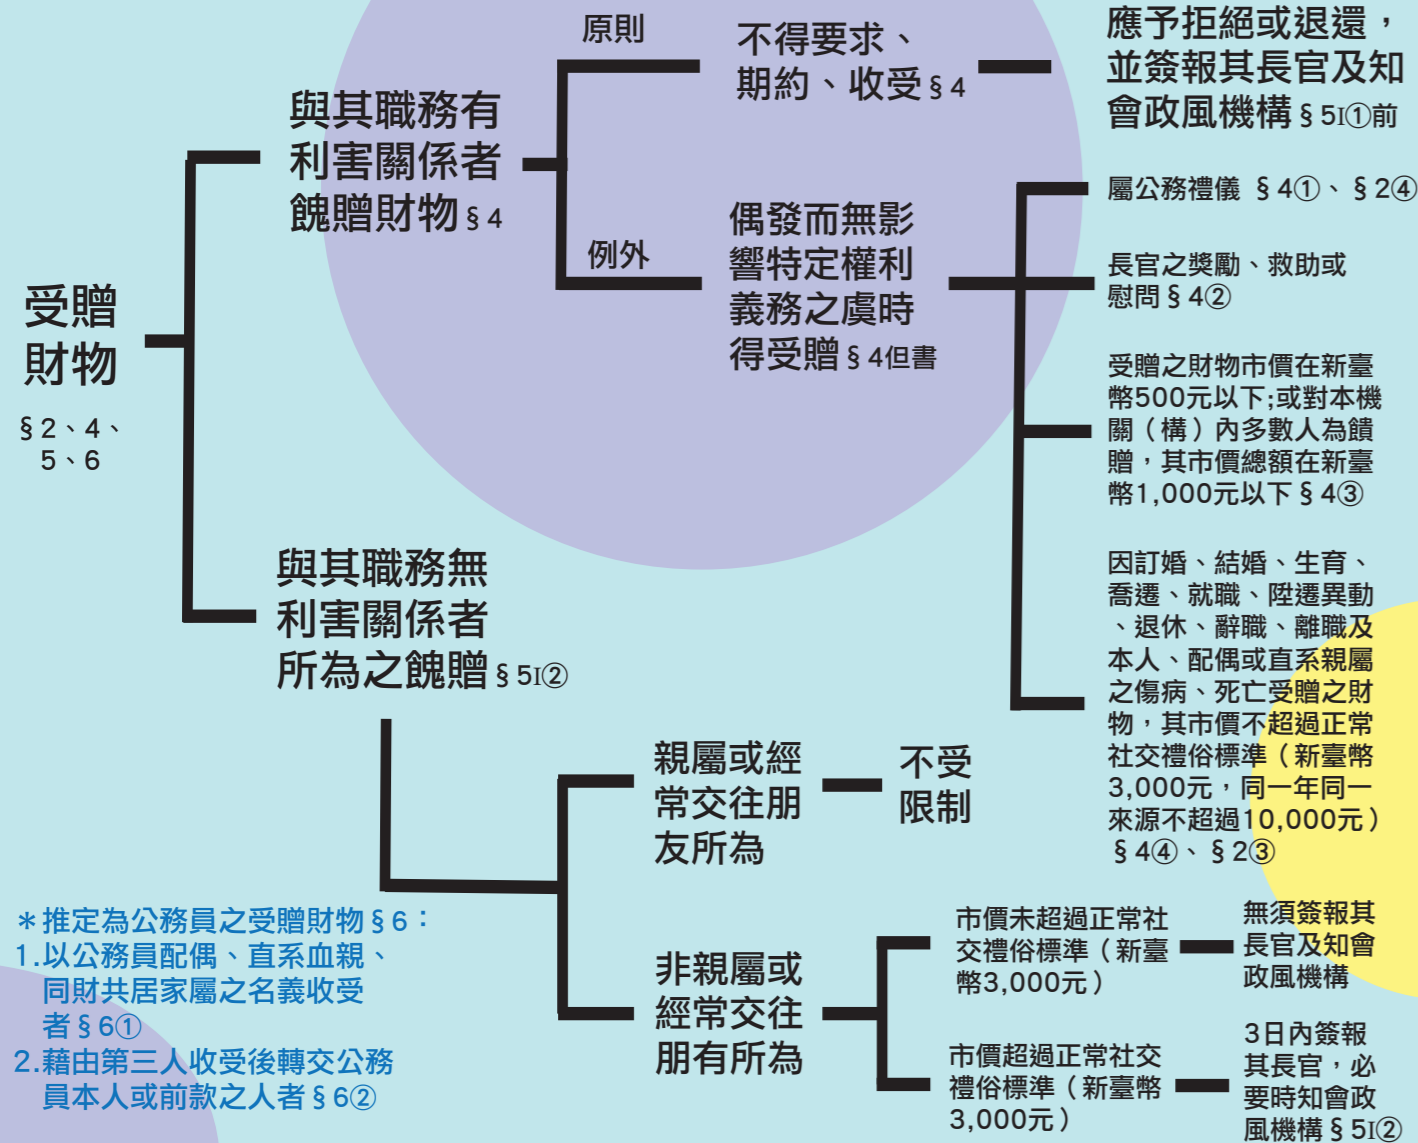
受贈財物
§2、4、5、6

與其職務有利害關係者餽贈財物 §4

原則

不得要求、期約、收受 §4

應予拒絕或退還，並簽報其長官及知會政風機構 §5Ⅰ①前

例外

偶發而無影響特定權利義務之虞時得受贈 §4但書

屬公務禮儀 §4①、§2④

長官之獎勵、救助或慰問 §4②

受贈之財物市價在新臺幣500元以下;或對本機關（構）內多數人為餽贈，其市價總額在新臺幣1,000元以下 §4③

因訂婚、結婚、生育、喬遷、就職、陞遷異動、退休、辭職、離職及本人、配偶或直系親屬之傷病、死亡受贈之財物，其市價不超過正常社交禮俗標準（新臺幣3,000元，同一年同一來源不超過10,000元）§4④、§2③

與其職務無利害關係者所為之餽贈 §5Ⅰ②

親屬或經常交往朋友所為

不受限制

非親屬或經常交往朋有所為

市價未超過正常社交禮俗標準（新臺幣3,000元）

無須簽報其長官及知會政風機構

市價超過正常社交禮俗標準（新臺幣3,000元）

3日內簽報其長官，必要時知會政風機構 §5Ⅰ②

＊推定為公務員之受贈財物 §6：
1.以公務員配偶、直系血親、同財共居家屬之名義收受者 §6①
2.藉由第三人收受後轉交公務員本人或前款之人者 §6②